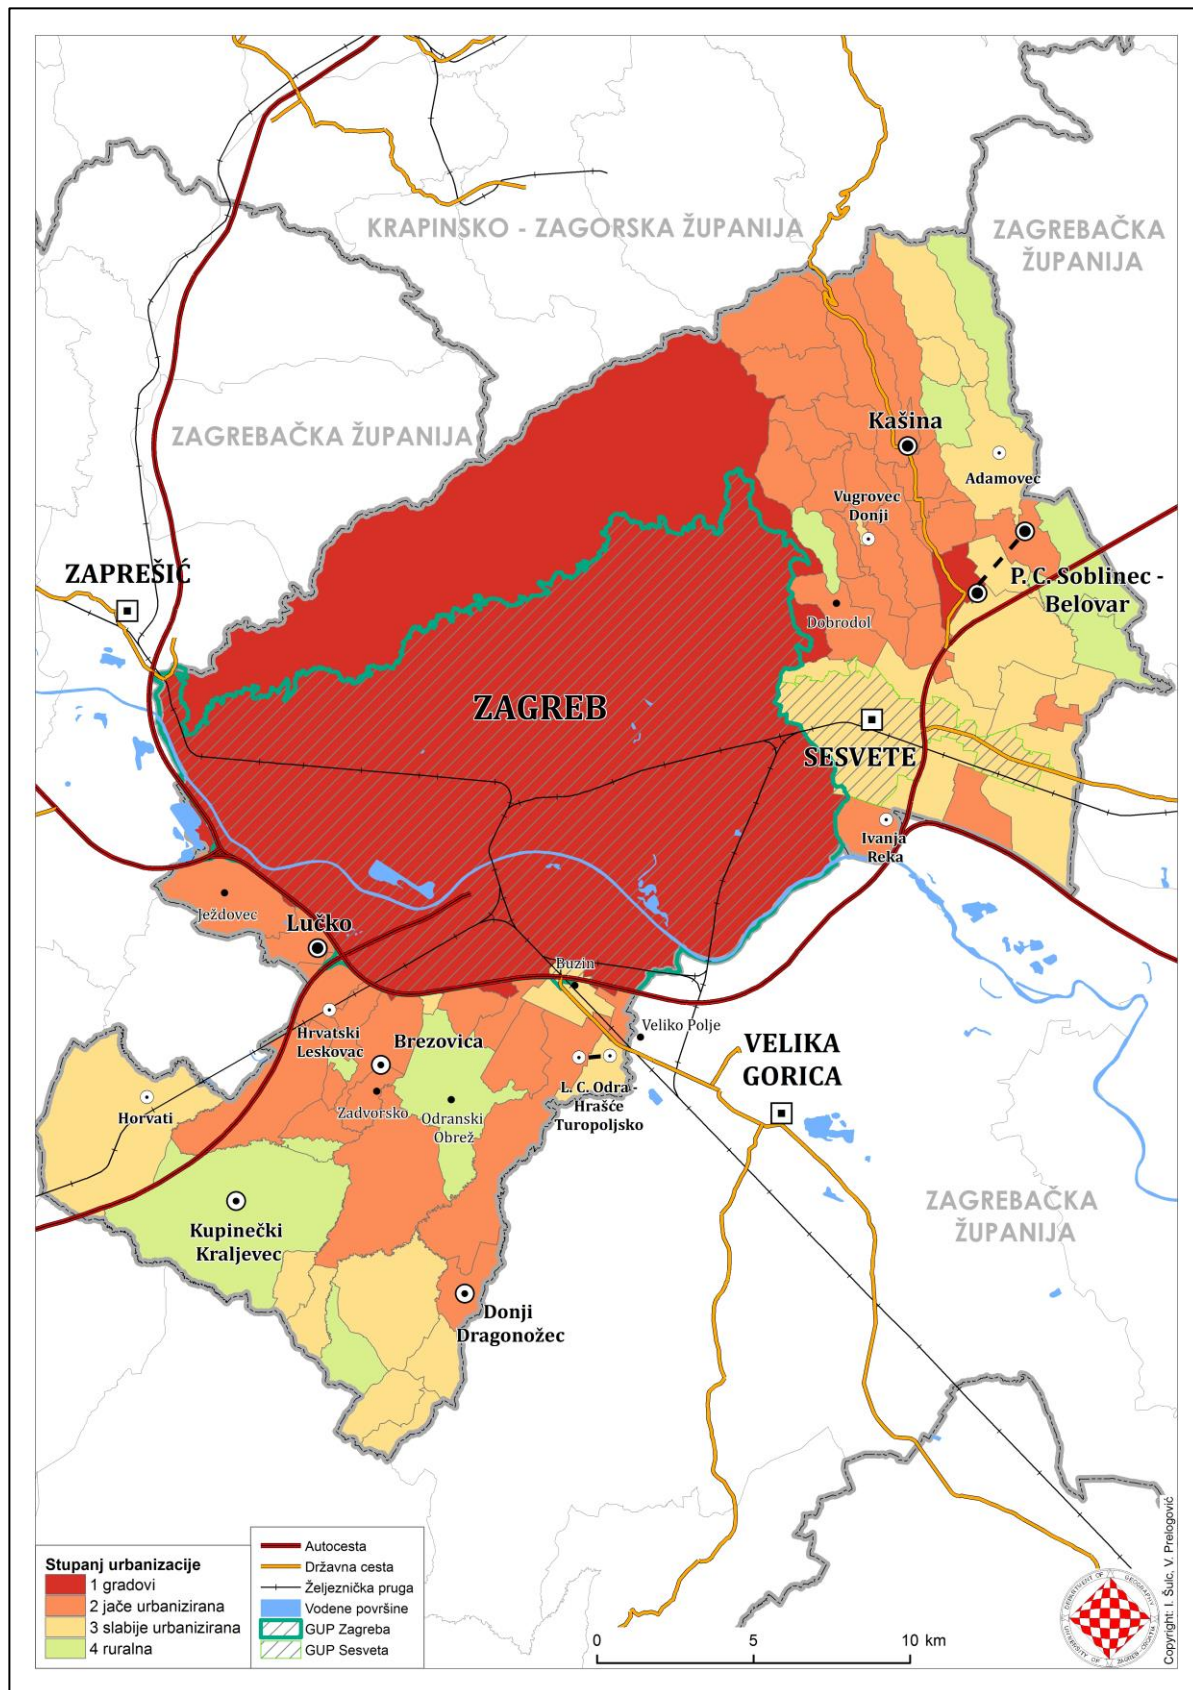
KRAPINSKO - ZAGORSKA ŽUPANIJA

ZAGREBAČKA ŽUPANIJA

ZAGREBAČKA ŽUPANIJA

Kašina

Adamovec

Vugrovec Donji

ZAPREŠIĆ

P. C. Soblinec - Belovar

Dobrodol

ZAGREB

SESVETE

Ivanja Reka

Ježdovec

Lučko

Buzin

Veliko Polje

Hrvatski Leskovac

Brezovica

VELIKA GORICA

Horvati

Zadvorsko

Odranski Obrež

L. C. Odra - Hrašće Turopoljsko

ZAGREBAČKA ŽUPANIJA

Kupinečki Kraljevec

Donji Dragonožec

Stupanj urbanizacije
1 gradovi
2 jače urbanizirana
3 slabije urbanizirana
4 ruralna

Autocesta
Državna cesta
Željeznička pruga
Vodene površine
GUP Zagreba
GUP Sesveta

0 5 10 km

Copyright: I. Šulc, V. Prelogović

DEPARTMENT OF GEOGRAPHY UNIVERSITY OF ZAGREB CROATIA